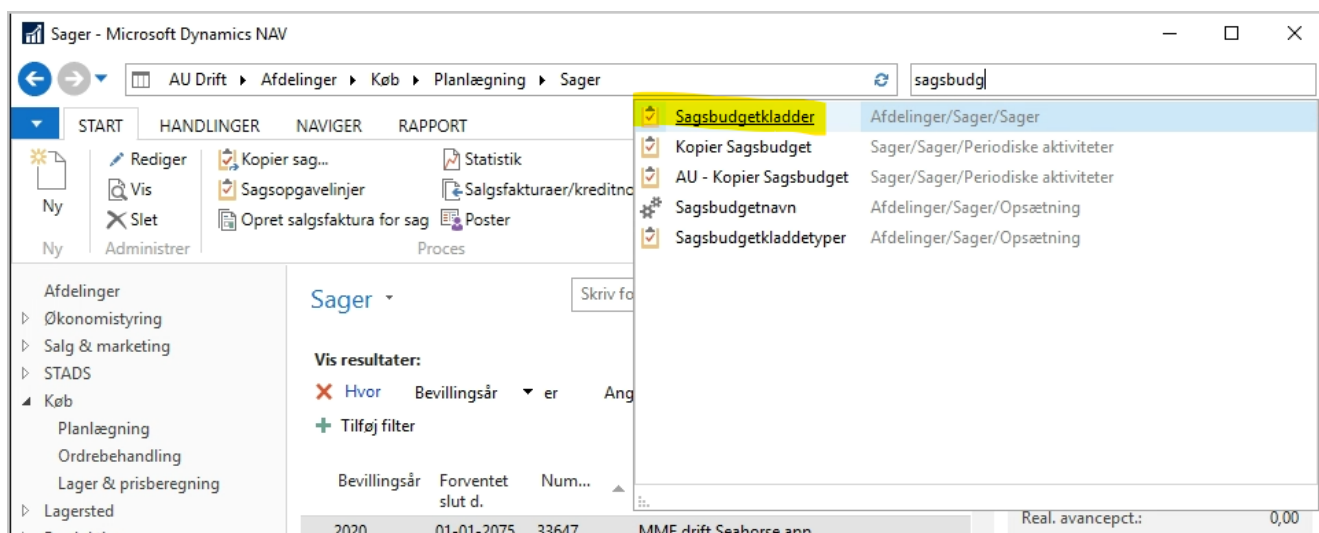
Sager - Microsoft Dynamics NAV

AU Drift ▸ Afdelinger ▸ Køb ▸ Planlægning ▸ Sager

sagsbudg

START HANDLINGER NAVIGER RAPPORT

Ny
Ny

Rediger
Vis
Slet
Administrer

Kopier sag...
Sagsopgavelinjer
Opret salgsfaktura for sag

Statistik
Salgsfakturaer/kreditno
Poster
Proces

| | |
|---|---|
| Sagsbudgetkladder | Afdelinger/Sager/Sager |
| Kopier Sagsbudget | Sager/Sager/Periodiske aktiviteter |
| AU - Kopier Sagsbudget | Sager/Sager/Periodiske aktiviteter |
| Sagsbudgetnavn | Afdelinger/Sager/Opsætning |
| Sagsbudgetkladdetyper | Afdelinger/Sager/Opsætning |

Afdelinger
Økonomistyring
Salg & marketing
STADS
Køb
Planlægning
Ordrebehandling
Lager & prisberegning
Lagersted

Sager

Skriv fo

Vis resultater:
Hvor Bevillingsår er Ang
Tilføj filter

| Bevillingsår | Forventet slut d. | Num... | |
|---|---|---|---|
| 2020 | 01-01-2075 | 33647 | MME drift Seahorse app |

Real. avancepct.: 0,00